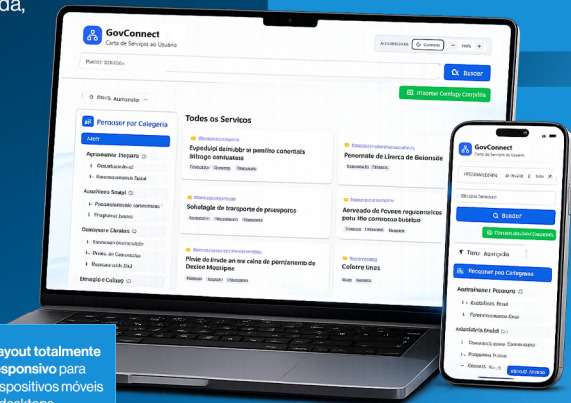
da,

GovConnect
Carta de Serviços ao Usuário

Buscar

Todos os Serviços

Pesquisar por Categoria

GovConnect
Carta de Serviços ao Usuário

Buscar

Pesquisar por Categoria

Layout totalmente responsivo para dispositivos móveis e desktops